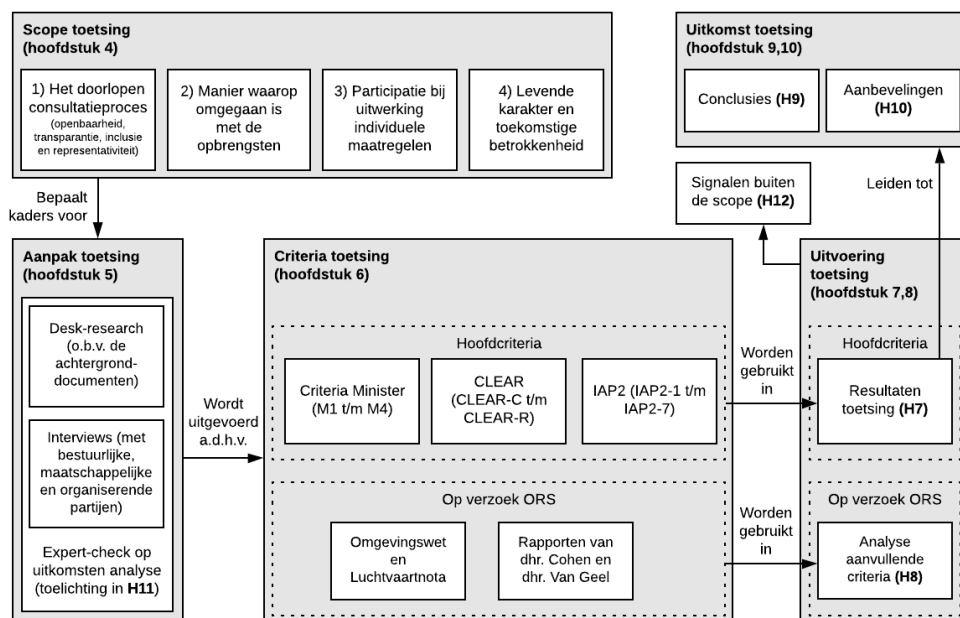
**Scope toetsing (hoofdstuk 4)**

1) Het doorlopen consultatieproces (openbaarheid, transparantie, inclusie en representativiteit)

2) Manier waarop omgegaan is met de opbrengsten

3) Participatie bij uitwerking individuele maatregelen

4) Levende karakter en toekomstige betrokkenheid

Bepaalt kaders voor

**Uitkomst toetsing (hoofdstuk 9,10)**

Conclusies **(H9)**

Aanbevelingen **(H10)**

Signalen buiten de scope **(H12)**

Leiden tot

**Aanpak toetsing (hoofdstuk 5)**

Desk-research (o.b.v. de achtergrond-documenten)

Interviews (met bestuurlijke, maatschappelijke en organiserende partijen)

Expert-check op uitkomsten analyse (toelichting in **H11**)

Wordt uitgevoerd a.d.h.v.

**Criteria toetsing (hoofdstuk 6)**

Hoofdcriteria

Criteria Minister (M1 t/m M4)

CLEAR (CLEAR-C t/m CLEAR-R)

IAP2 (IAP2-1 t/m IAP2-7)

Op verzoek ORS

Omgevingswet en Luchtvaartnota

Rapporten van dhr. Cohen en dhr. Van Geel

Worden gebruikt in

Worden gebruikt in

**Uitvoering toetsing (hoofdstuk 7,8)**

Hoofdcriteria

Resultaten toetsing **(H7)**

Op verzoek ORS

Analyse aanvullende criteria **(H8)**